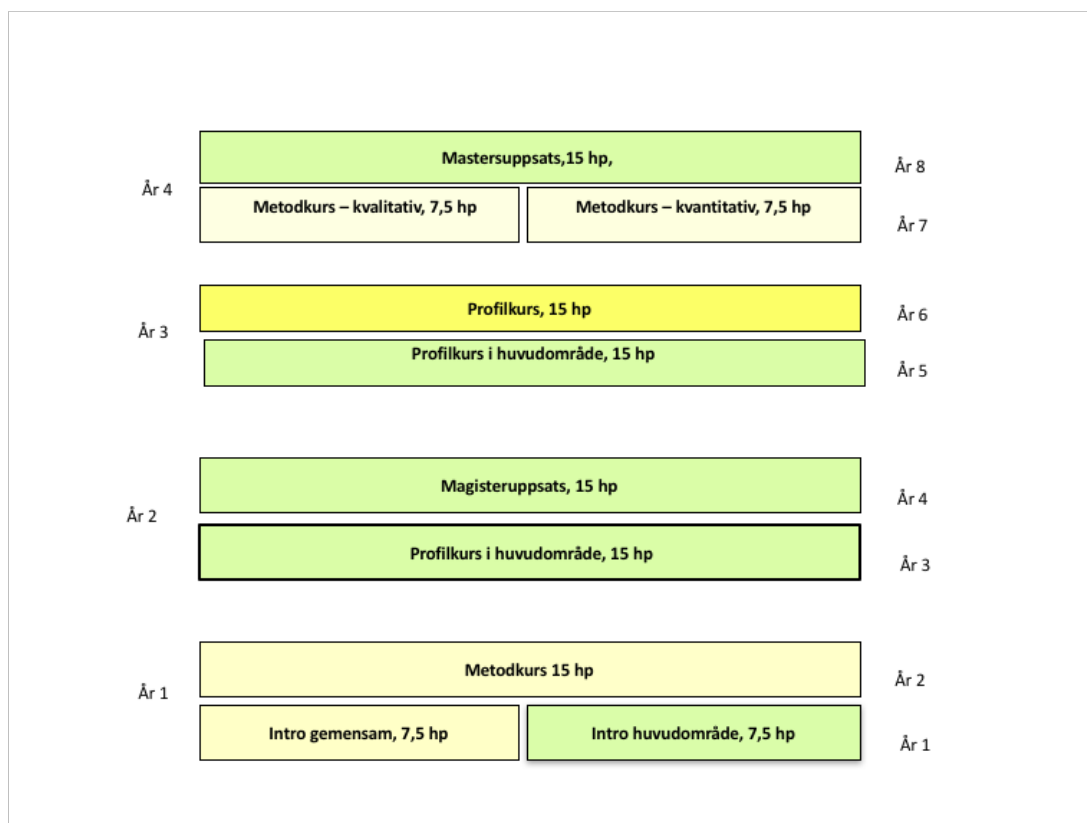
År 4

Mastersuppsats,15 hp,

År 8

Metodkurs – kvalitativ, 7,5 hp

Metodkurs – kvantitativ, 7,5 hp

År 7

År 3

Profilkurs, 15 hp

År 6

Profilkurs i huvudområde, 15 hp

År 5

År 2

Magisteruppsats, 15 hp

År 4

Profilkurs i huvudområde, 15 hp

År 3

År 1

Metodkurs 15 hp

År 2

Intro gemensam, 7,5 hp

Intro huvudområde, 7,5 hp

År 1